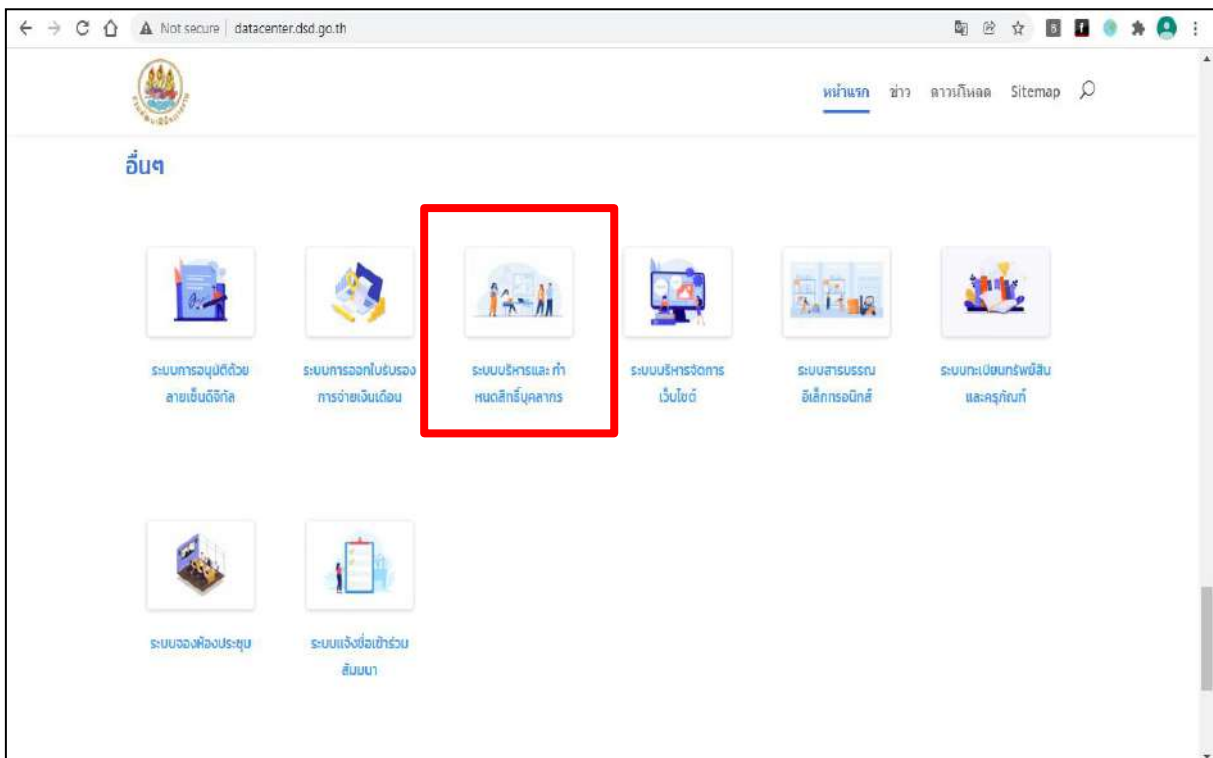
Not secure | datacenter.dsd.go.th

หน้าแรก ข่าว ดาวน์โหลด Sitemap

อื่นๆ

ระบบการอนุมัติด้วยลายเซ็นดิจิทัล

ระบบการออกใบรับรองการจ่ายเงินเดือน

ระบบบริหารและกำหนดสิทธิ์บุคลากร

ระบบบริหารจัดการเว็บไซต์

ระบบสารบรรณอิเล็กทรอนิกส์

ระบบทะเบียนทรัพย์สินและครุภัณฑ์

ระบบจองห้องประชุม

ระบบแจ้งชื่อเข้าร่วมสัมมนา